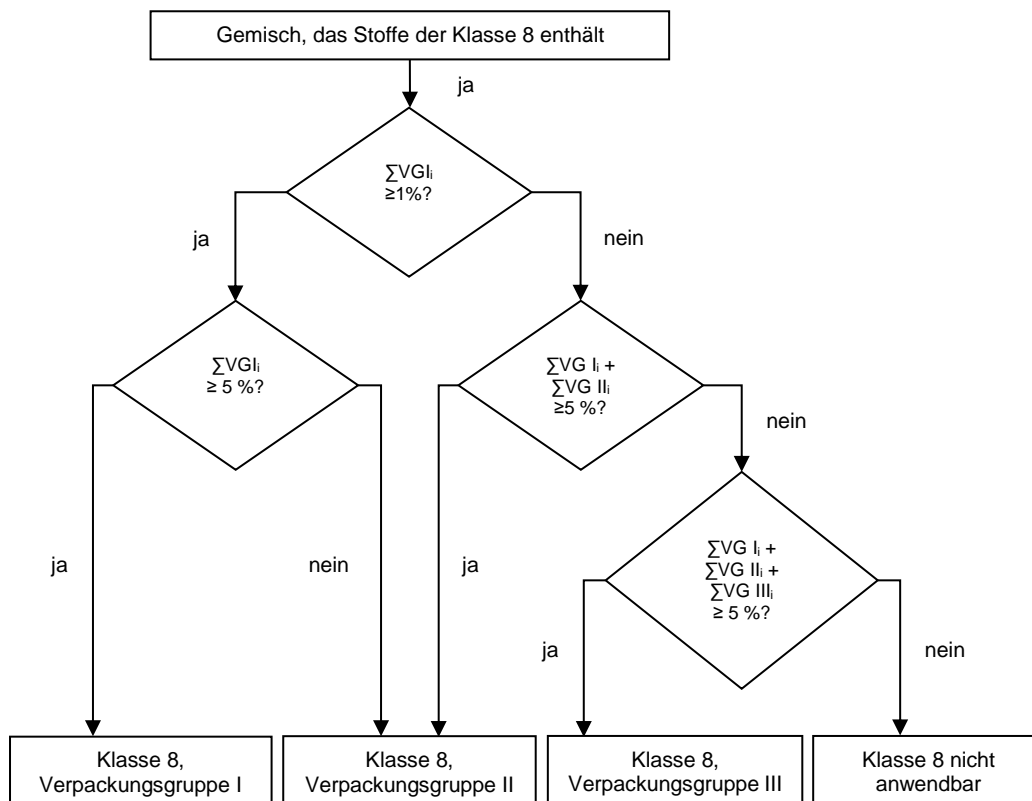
Gemisch, das Stoffe der Klasse 8 enthält

ja

$\sum VGI_i$ ≥1%?

ja

nein

$\sum VGI_i$ ≥ 5 %?

$\sum VG\ I_i$ + $\sum VG\ II_i$ ≥5 %?

nein

ja

nein

ja

$\sum VG\ I_i$ + $\sum VG\ II_i$ + $\sum VG\ III_i$ ≥ 5 %?

ja

nein

Klasse 8, Verpackungsgruppe I

Klasse 8, Verpackungsgruppe II

Klasse 8, Verpackungsgruppe III

Klasse 8 nicht anwendbar